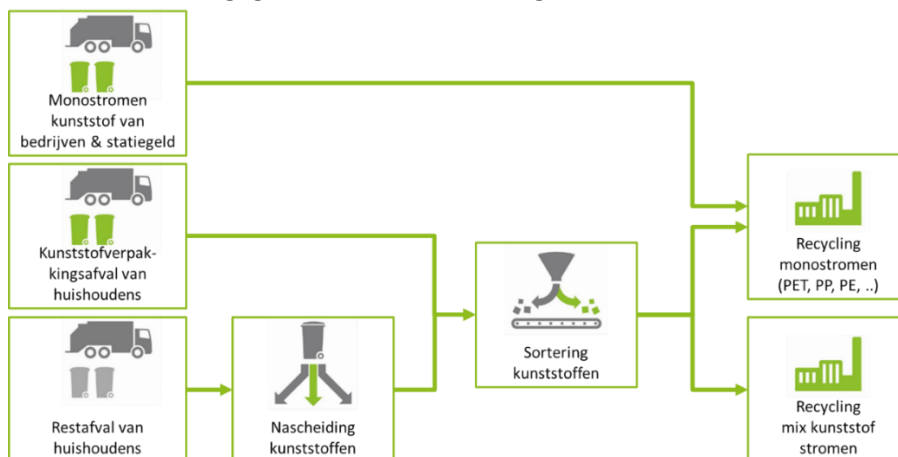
Monostromen kunststof van bedrijven & statiegeld

Kunststofverpakkingsafval van huishoudens

Restafval van huishoudens

Nascheiding kunststoffen

Sortering kunststoffen

Recycling monostromen (PET, PP, PE, ..)

Recycling mix kunststof stromen